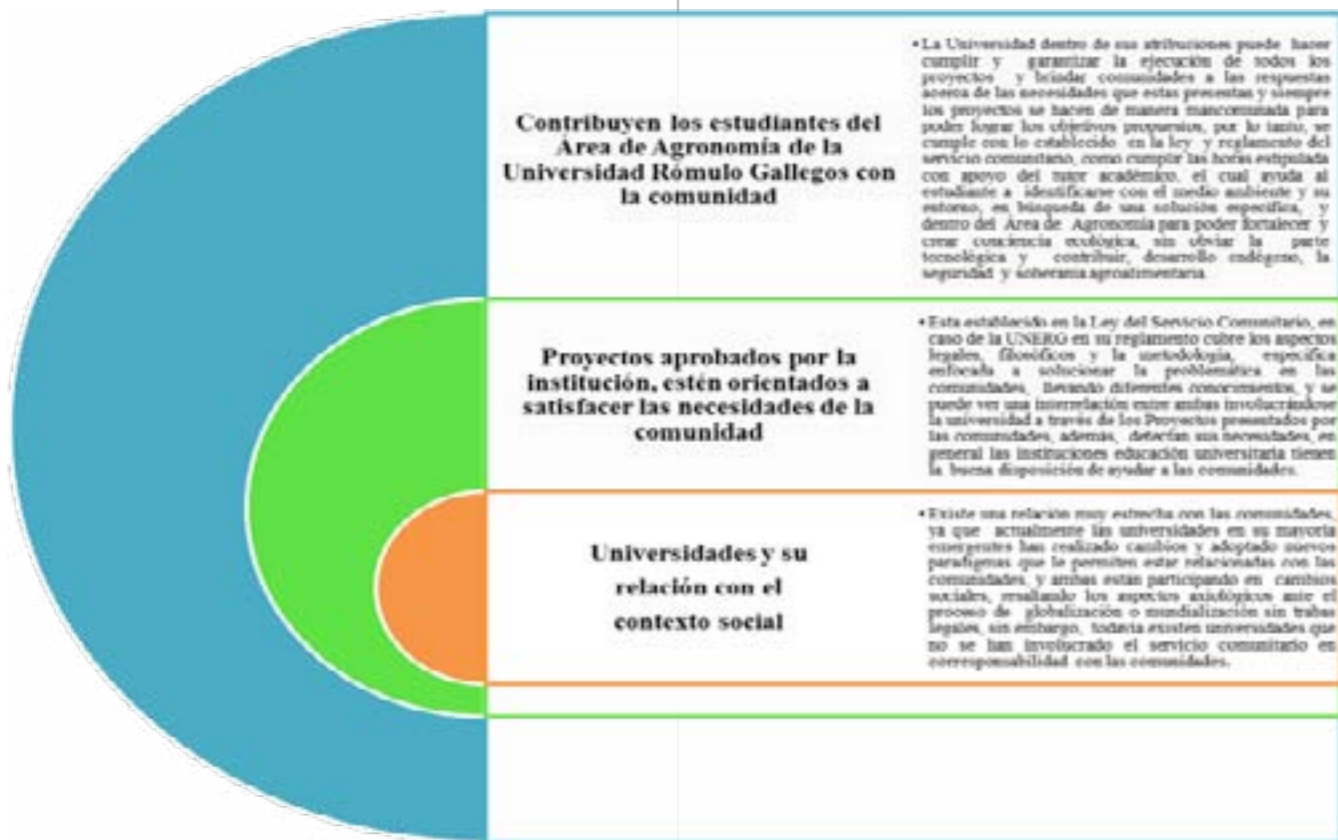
Contribuyen los estudiantes del Área de Agronomía de la Universidad Rómulo Gallegos con la comunidad

• La Universidad dentro de sus atribuciones puede hacer cumplir y garantizar la ejecución de todos los proyectos y brindar comunidades a las respuestas acerca de las necesidades que estas presentan y siempre los proyectos se hacen de manera mancomunada para poder lograr los objetivos propuestos, por lo tanto, se cumple con lo establecido en la ley y reglamento del servicio comunitario, como cumplir las horas estipulada con apoyo del tutor académico, el cual ayuda al estudiante a identificarse con el medio ambiente y su entorno, en búsqueda de una solución específica, y dentro del Área de Agronomía para poder fortalecer y crear conciencia ecológica, sin obviar la parte tecnológica y contribuir, desarrollo endógeno, la seguridad y soberanía agroalimentaria.

Proyectos aprobados por la institución, estén orientados a satisfacer las necesidades de la comunidad

• Esta establecido en la Ley del Servicio Comunitario, en caso de la UNERG en su reglamento cubre los aspectos legales, filosóficos y la metodología, específica enfocada a solucionar la problemática en las comunidades, llevando diferentes conocimientos, y se puede ver una interrelación entre ambas involucrándose la universidad a través de los Proyectos presentados por las comunidades, además, detectan sus necesidades, en general las instituciones educación universitaria tienen la buena disposición de ayudar a las comunidades.

Universidades y su relación con el contexto social

• Existe una relación muy estrecha con las comunidades, ya que actualmente las universidades en su mayoría emergentes han realizado cambios y adoptado nuevos paradigmas que le permiten estar relacionadas con las comunidades, y ambas están participando en cambios sociales, resaltando los aspectos axiológicos ante el proceso de globalización o mundialización sin trabas legales, sin embargo, todavía existen universidades que no se han involucrado el servicio comunitario en corresponsabilidad con las comunidades.